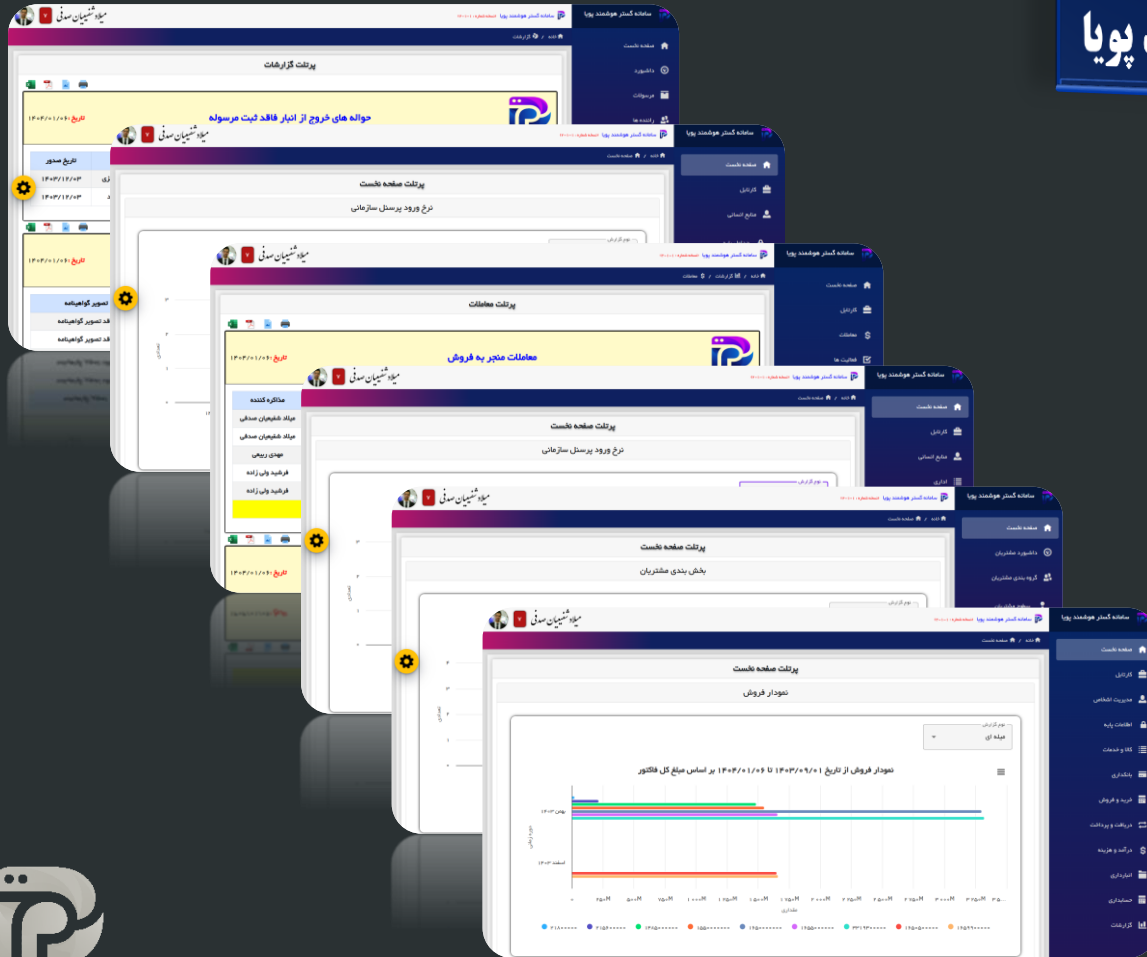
پویا

سامانه گستر هوشمند پویا
میلاد شفیعیان صدقی
خانه / گزارشات
صفحه نخست
داشبورد
مرسولات
راننده ها
پرتلت گزارشات
حواله های خروج از انبار فاقد ثبت مرسوله
تاریخ: ۱۴۰۴/۰۱/۰۶
تاریخ صدور
۱۴۰۳/۱۲/۰۳
۱۴۰۳/۱۲/۰۳
تصویر گواهینامه
فاقد تصویر گواهینامه
فاقد تصویر گواهینامه

سامانه گستر هوشمند پویا
میلاد شفیعیان صدقی
خانه / صفحه نخست
صفحه نخست
کارتابل
منابع انسانی
پرتلت صفحه نخست
نرخ ورود پرسنل سازمانی
نوع گزارش

سامانه گستر هوشمند پویا
میلاد شفیعیان صدقی
خانه / کارتابل / معاملات
صفحه نخست
کارتابل
معاملات
فعالیت ها
پرتلت معاملات
معاملات منجر به فروش
تاریخ: ۱۴۰۴/۰۱/۰۶
مذاکره کننده
میلاد شفیعیان صدقی
میلاد شفیعیان صدقی
مهدی ربیعی
فرشید ولی زاده
فرشید ولی زاده

سامانه گستر هوشمند پویا
میلاد شفیعیان صدقی
خانه / صفحه نخست
صفحه نخست
کارتابل
منابع انسانی
اداری
پرتلت صفحه نخست
نرخ ورود پرسنل سازمانی
نوع گزارش

سامانه گستر هوشمند پویا
میلاد شفیعیان صدقی
خانه / صفحه نخست
صفحه نخست
داشبورد مشتریان
گروه بندی مشتریان
پرتلت صفحه نخست
بخش بندی مشتریان
نوع گزارش

سامانه گستر هوشمند پویا
میلاد شفیعیان صدقی
خانه / صفحه نخست
صفحه نخست
کارتابل
مدیریت اشخاص
اطلاعات پایه
کالا و خدمات
بانکداری
خرید و فروش
دریافت و پرداخت
درآمد و هزینه
انبارداری
حسابداری
گزارشات
پرتلت صفحه نخست
نمودار فروش
نوع گزارش
میله ای
نمودار فروش از تاریخ ۱۴۰۳/۰۹/۰۱ تا ۱۴۰۴/۰۱/۰۶ بر اساس مبلغ کل فاکتور
بهمن ۱۴۰۳
اسفند ۱۴۰۳
مقداری